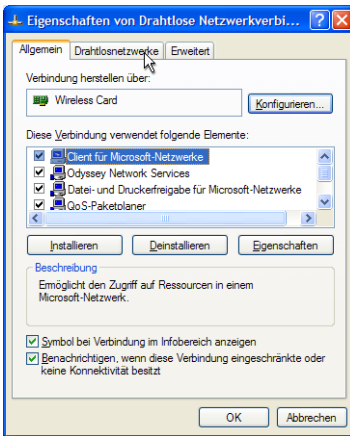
Eigenschaften von Drahtlose Netzwerkverbi...

Allgemein | Drahtlosnetzwerke | Erweitert

Verbindung herstellen über:

Wireless Card

Konfigurieren...

Diese Verbindung verwendet folgende Elemente:

Client für Microsoft-Netzwerke
Odyssey Network Services
Datei- und Druckerfreigabe für Microsoft-Netzwerke
QoS-Paketplaner

Installieren | Deinstallieren | Eigenschaften

Beschreibung

Ermöglicht den Zugriff auf Ressourcen in einem Microsoft-Netzwerk.

Symbol bei Verbindung im Infobereich anzeigen

Benachrichtigen, wenn diese Verbindung eingeschränkte oder keine Konnektivität besitzt

OK | Abbrechen